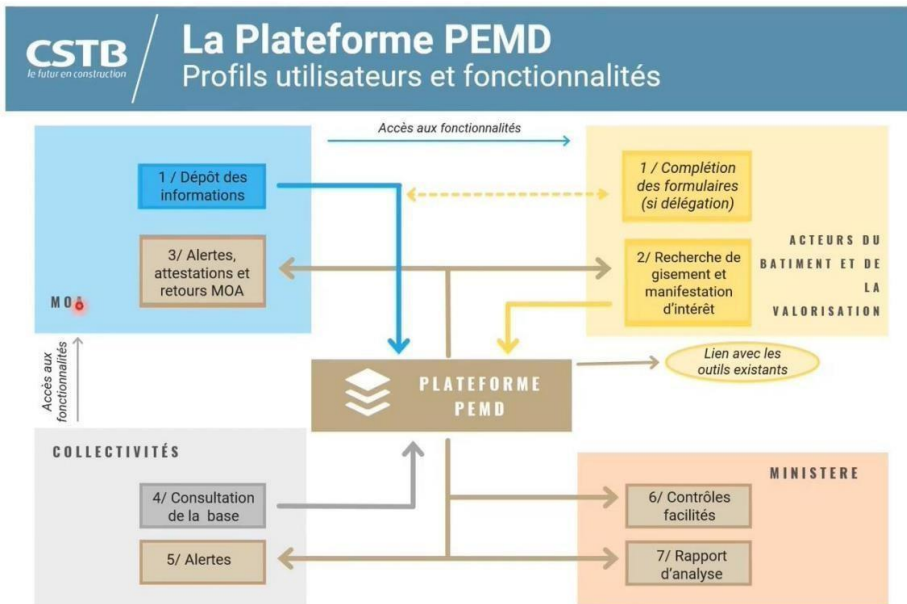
CSTB
le futur en construction

La Plateforme PEMD
Profils utilisateurs et fonctionnalités

Accès aux fonctionnalités

1 / Dépôt des informations

3/ Alertes, attestations et retours MOA

MOA

1 / Complétion des formulaires (si délégation)

2/ Recherche de gisement et manifestation d'intérêt

ACTEURS DU BATIMENT ET DE LA VALORISATION

Accès aux fonctionnalités

PLATEFORME PEMD

Lien avec les outils existants

COLLECTIVITÉS

4/ Consultation de la base

5/ Alertes

MINISTERE

6/ Contrôles facilités

7/ Rapport d'analyse